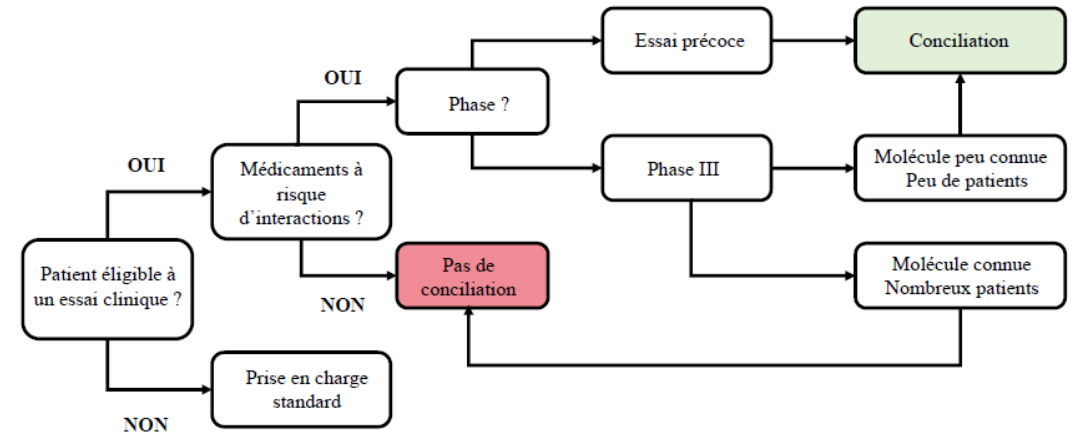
Patient éligible à un essai clinique ?

OUI

Médicaments à risque d'interactions ?

OUI

Phase ?

Essai précoce

Conciliation

Phase III

Molécule peu connue
Peu de patients

Molécule connue
Nombreux patients

NON

Pas de conciliation

NON

Prise en charge standard